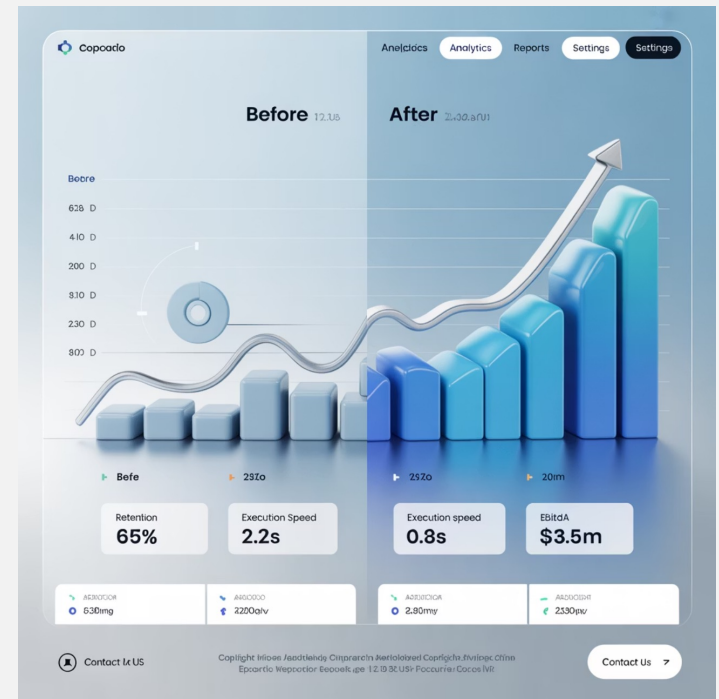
Copoado

Anelcidcs Analytics Reports Settings Settings

Before 12.US After 2.30.sU1

Beore

628 D

410 D

200 D

810 D

230 D

800 D

Befe 23Zo 23Zo 20im

Retention 65%

Execution Speed 2.2s

Execution speed 0.8s

EbitdA $3.5m

ARCICOCA 630mg

ARCICOCA 2200aiv

ARCICOCA 2.80mg

ARCICOCIT 2530pv

Contact Le US

Copiight Inlpoe Jaadtiende Cinpraron Meriolinied Copriglehtevipeccion Epcortio Wepoctior Sepdok.ge 12.19 30.US Pocunrier Cacos lvit

Contact Us